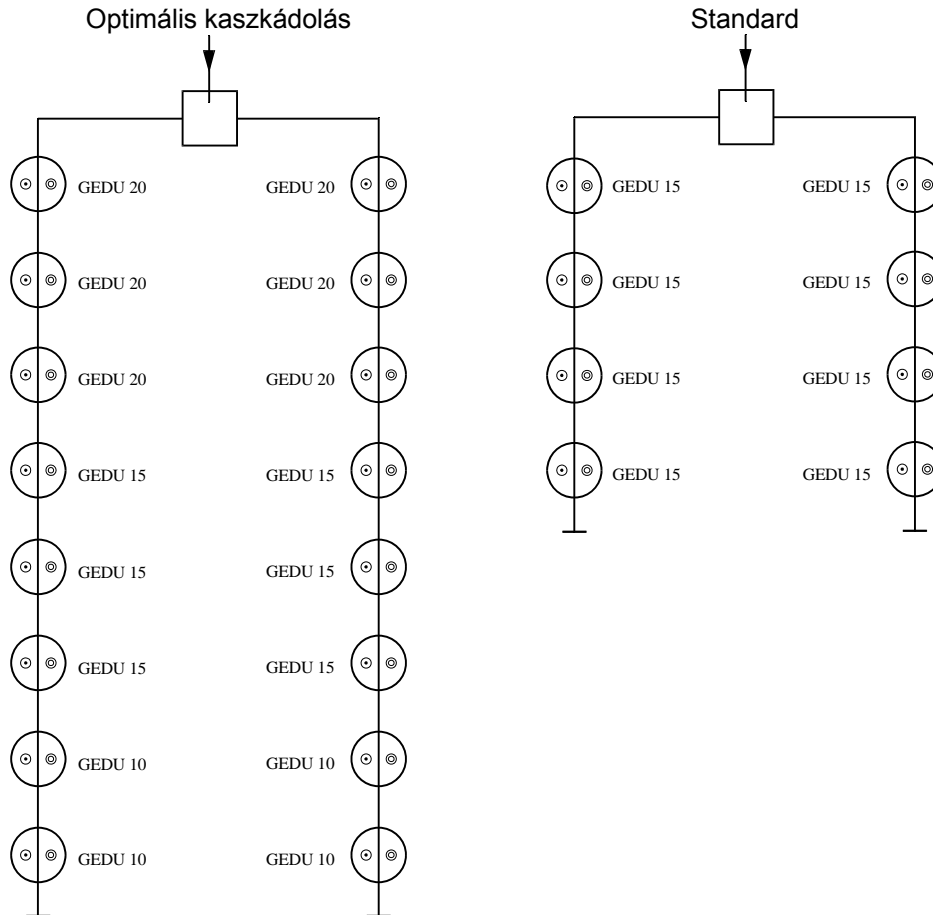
Optimális kaszkádolás

GEDU 20
GEDU 20
GEDU 20
GEDU 15
GEDU 15
GEDU 15
GEDU 10
GEDU 10

GEDU 20
GEDU 20
GEDU 20
GEDU 15
GEDU 15
GEDU 15
GEDU 10
GEDU 10

Standard

GEDU 15
GEDU 15
GEDU 15
GEDU 15

GEDU 15
GEDU 15
GEDU 15
GEDU 15